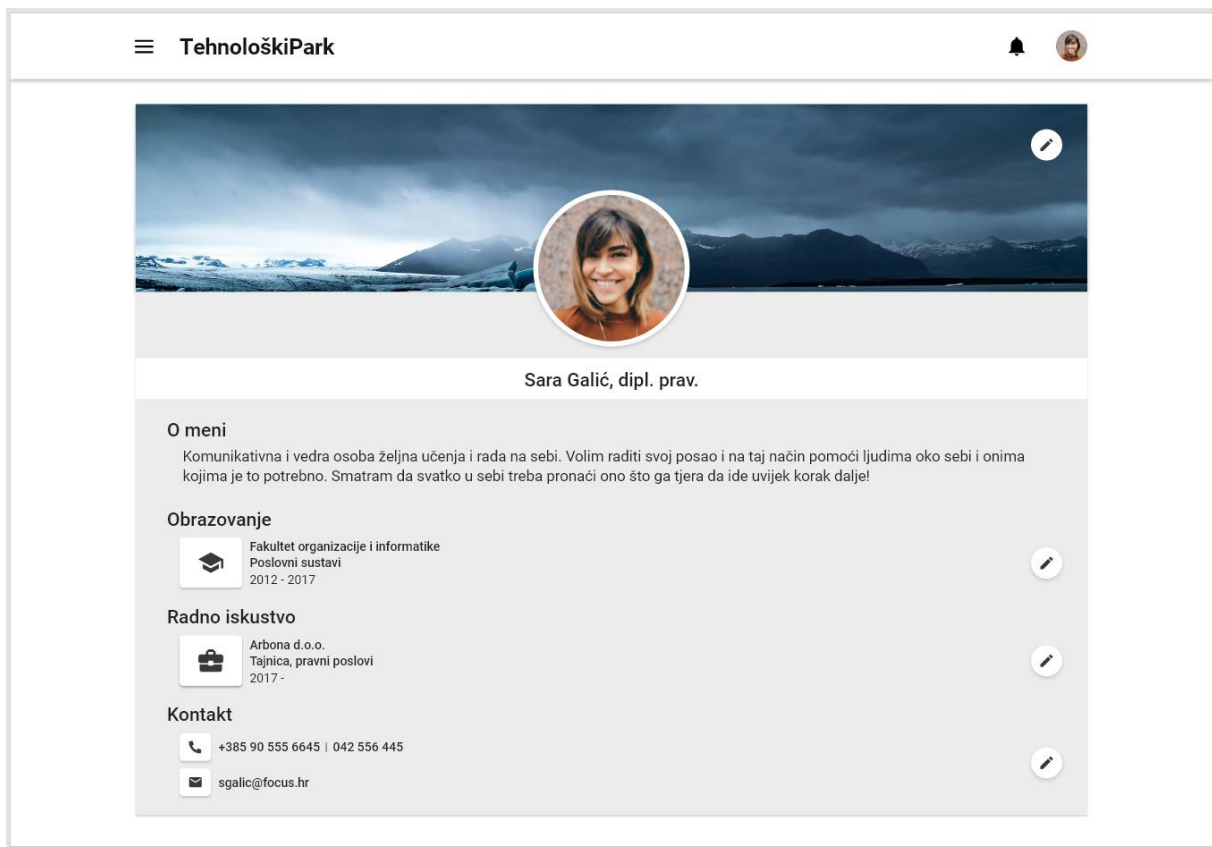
TehnološkiPark

Sara Galić, dipl. prav.

O meni

Komunikativna i vedra osoba željna učenja i rada na sebi. Volim raditi svoj posao i na taj način pomoći ljudima oko sebi i onima kojima je to potrebno. Smatram da svatko u sebi treba pronaći ono što ga tjera da ide uvijek korak dalje!

Obrazovanje

Fakultet organizacije i informatike
Poslovni sustavi
2012 - 2017

Radno iskustvo

Arbona d.o.o.
Tajnica, pravni poslovi
2017 -

Kontakt

+385 90 555 6645 | 042 556 445

sgalic@focus.hr